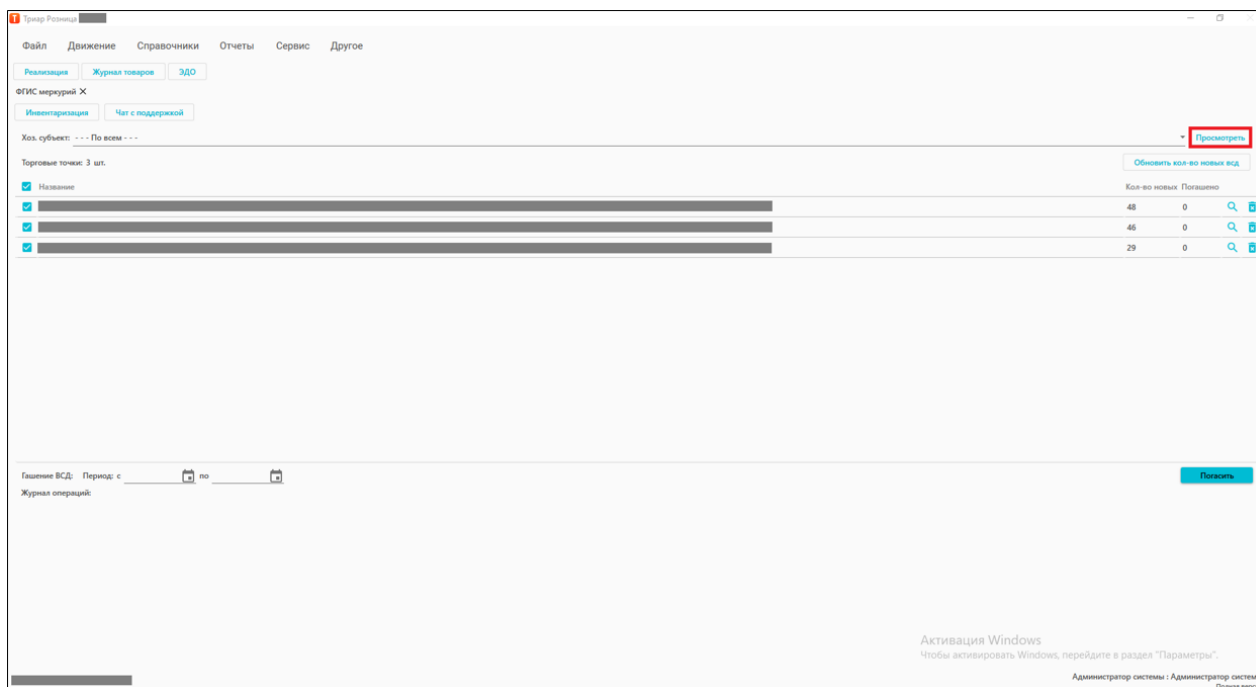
Триар Розница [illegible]

Файл Движение Справочники Отчеты Сервис Другое

Реализация | Журнал товаров | ЭДО

ФГИС меркурий ✕

Инвентаризация | Чат с поддержкой

Хоз. субъект: - - - По всем - - - Просмотреть

Торговые точки: 3 шт.

Обновить кол-во новых всд

| Название | Кол-во новых | Погашено |
|---|---|---|
| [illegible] | 48 | 0 |
| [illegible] | 46 | 0 |
| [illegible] | 29 | 0 |

Гашение ВСД: Период: с по

Погасить

Журнал операций:

Активация Windows
Чтобы активировать Windows, перейдите в раздел "Параметры".

Администратор системы : Администратор систем